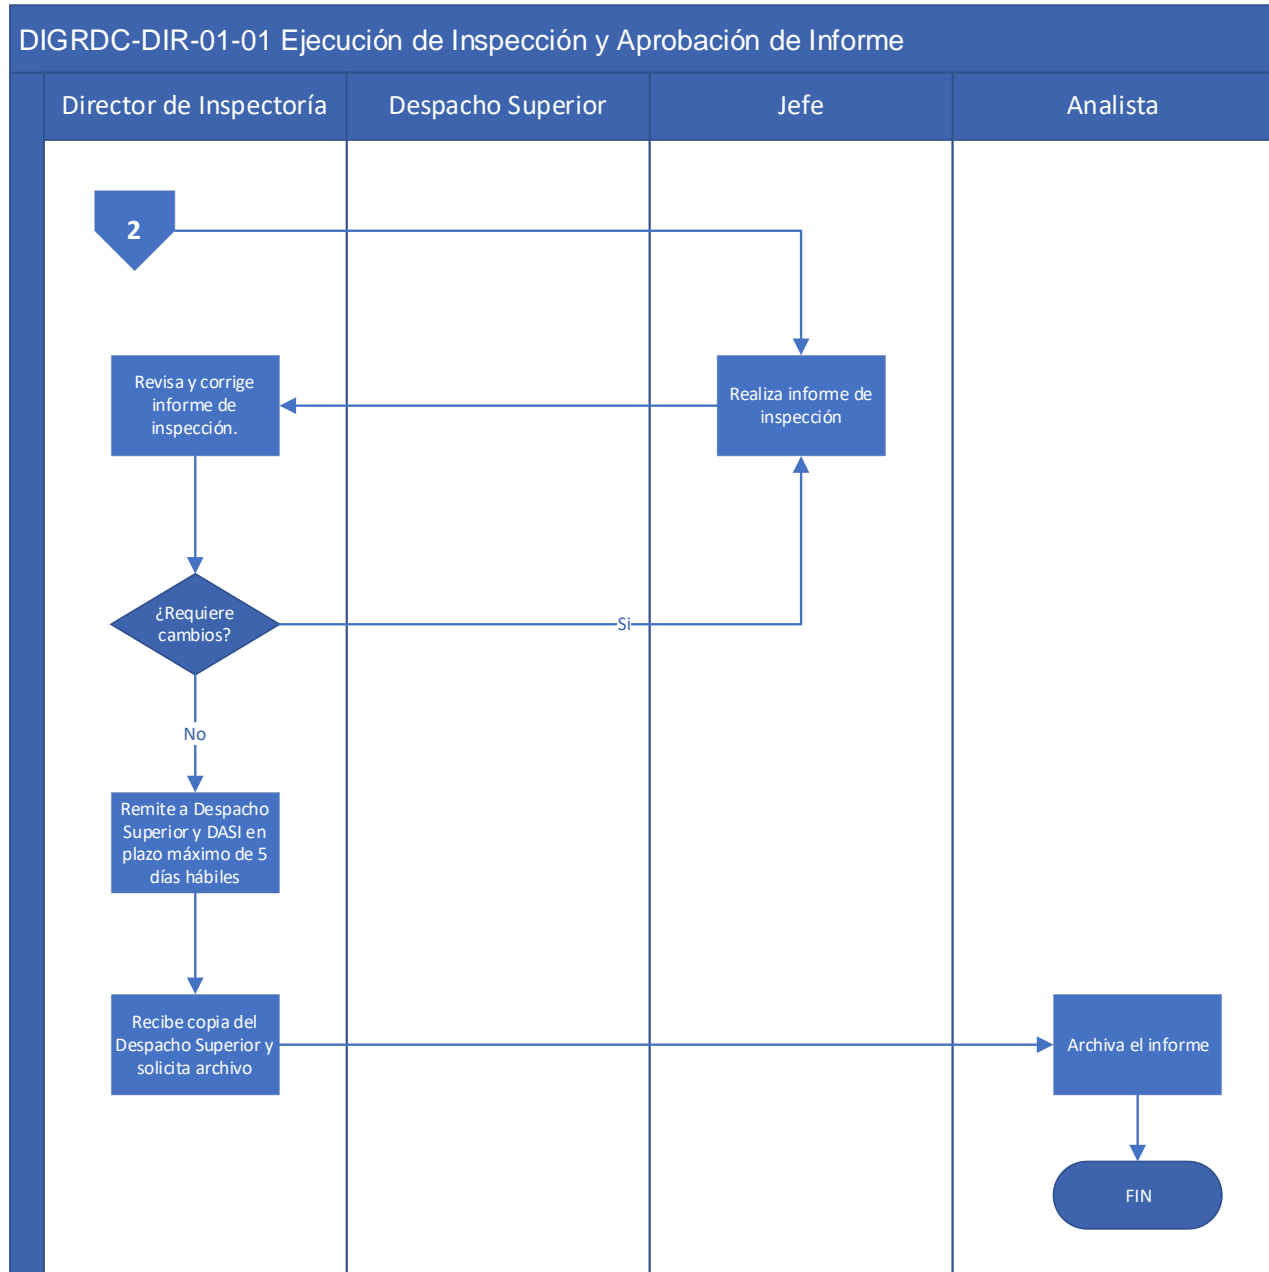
DIGRDC-DIR-01-01 Ejecución de Inspección y Aprobación de Informe

Director de Inspectoría

Despacho Superior

Jefe

Analista

2

Realiza informe de inspección

Revisa y corrige informe de inspección.

¿Requiere cambios?

Si

No

Remite a Despacho Superior y DASI en plazo máximo de 5 días hábiles

Recibe copia del Despacho Superior y solicita archivo

Archiva el informe

FIN